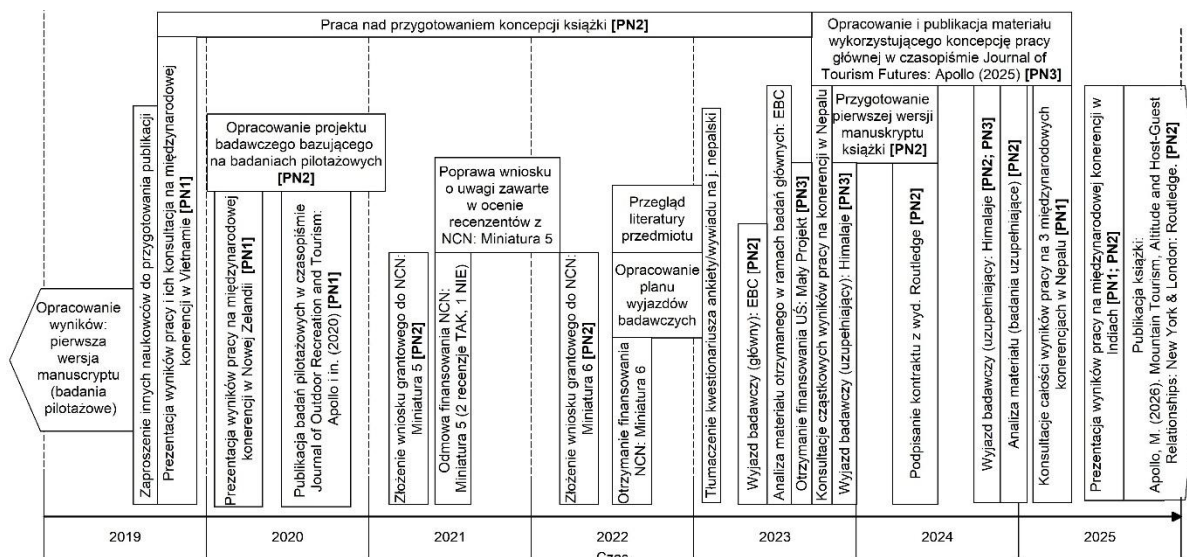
Praca nad przygotowaniem koncepcji książki **[PN2]**

Opracowanie i publikacja materiału wykorzystującego koncepcję pracy głównej w czasopiśmie Journal of Tourism Futures: Apollo (2025) **[PN3]**

Opracowanie wyników: pierwsza wersja manuscryptu (badania pilotażowe)

Zaproszenie innych naukowców do przygotowania publikacji

Prezentacja wyników pracy i ich konsultacja na międzynarodowej konerencji w Vietnamie **[PN1]**

Opracowanie projektu badawczego bazującego na badaniach pilotażowych **[PN2]**

Prezentacja wyników pracy na międzynarodowej konerencji w Nowej Zelandii **[PN1]**

Publikacja badań pilotażowych w czasopiśmie Journal of Outdoor Recreation and Tourism: Apollo i in. (2020) **[PN1]**

Złożenie wniosku grantowego do NCN: Miniatura 5 **[PN2]**

Poprawa wniosku o uwagi zawarte w ocenie recenzentów z NCN: Miniatura 5

Odmowa finansowania NCN: Miniatura 5 (2 recenzje TAK, 1 NIE)

Złożenie wniosku grantowego do NCN: Miniatura 6 **[PN2]**

Przegląd literatury przedmiotu

Opracowanie planu wyjazdów badawczych

Otrzymanie finansowania NCN: Miniatura 6

Tłumaczenie kwestionariusza ankiety/wywiadu na j. nepalski

Wyjazd badawczy (główny): EBC **[PN2]**

Analiza materiału otrzymanego w ramach badań głównych: EBC

Otrzymanie finansowania UŚ: Mały Projekt **[PN3]**

Konsultacje cząstkowych wyników pracy na konerencji w Nepalu

Wyjazd badawczy (uzupełniający): Himalaje **[PN3]**

Przygotowanie pierwszej wersji manuskryptu książki **[PN2]**

Podpisanie kontraktu z wyd. Routledge **[PN2]**

Wyjazd badawczy (uzupełniający): Himalaje **[PN2; PN3]**

Analiza materiału (badania uzupełniające) **[PN2]**

Konsultacje całości wyników pracy na 3 międzynarodowych konerencjach w Nepalu **[PN1]**

Prezentacja wyników pracy na międzynarodowej konerencji w Indiach **[PN1; PN2]**

Publikacja książki: Apollo, M. (2026). Mountain Tourism, Altitude and Host-Guest Relationships. New York & London: Routledge. **[PN2]**

2019 2020 2021 2022 2023 2024 2025

Czas